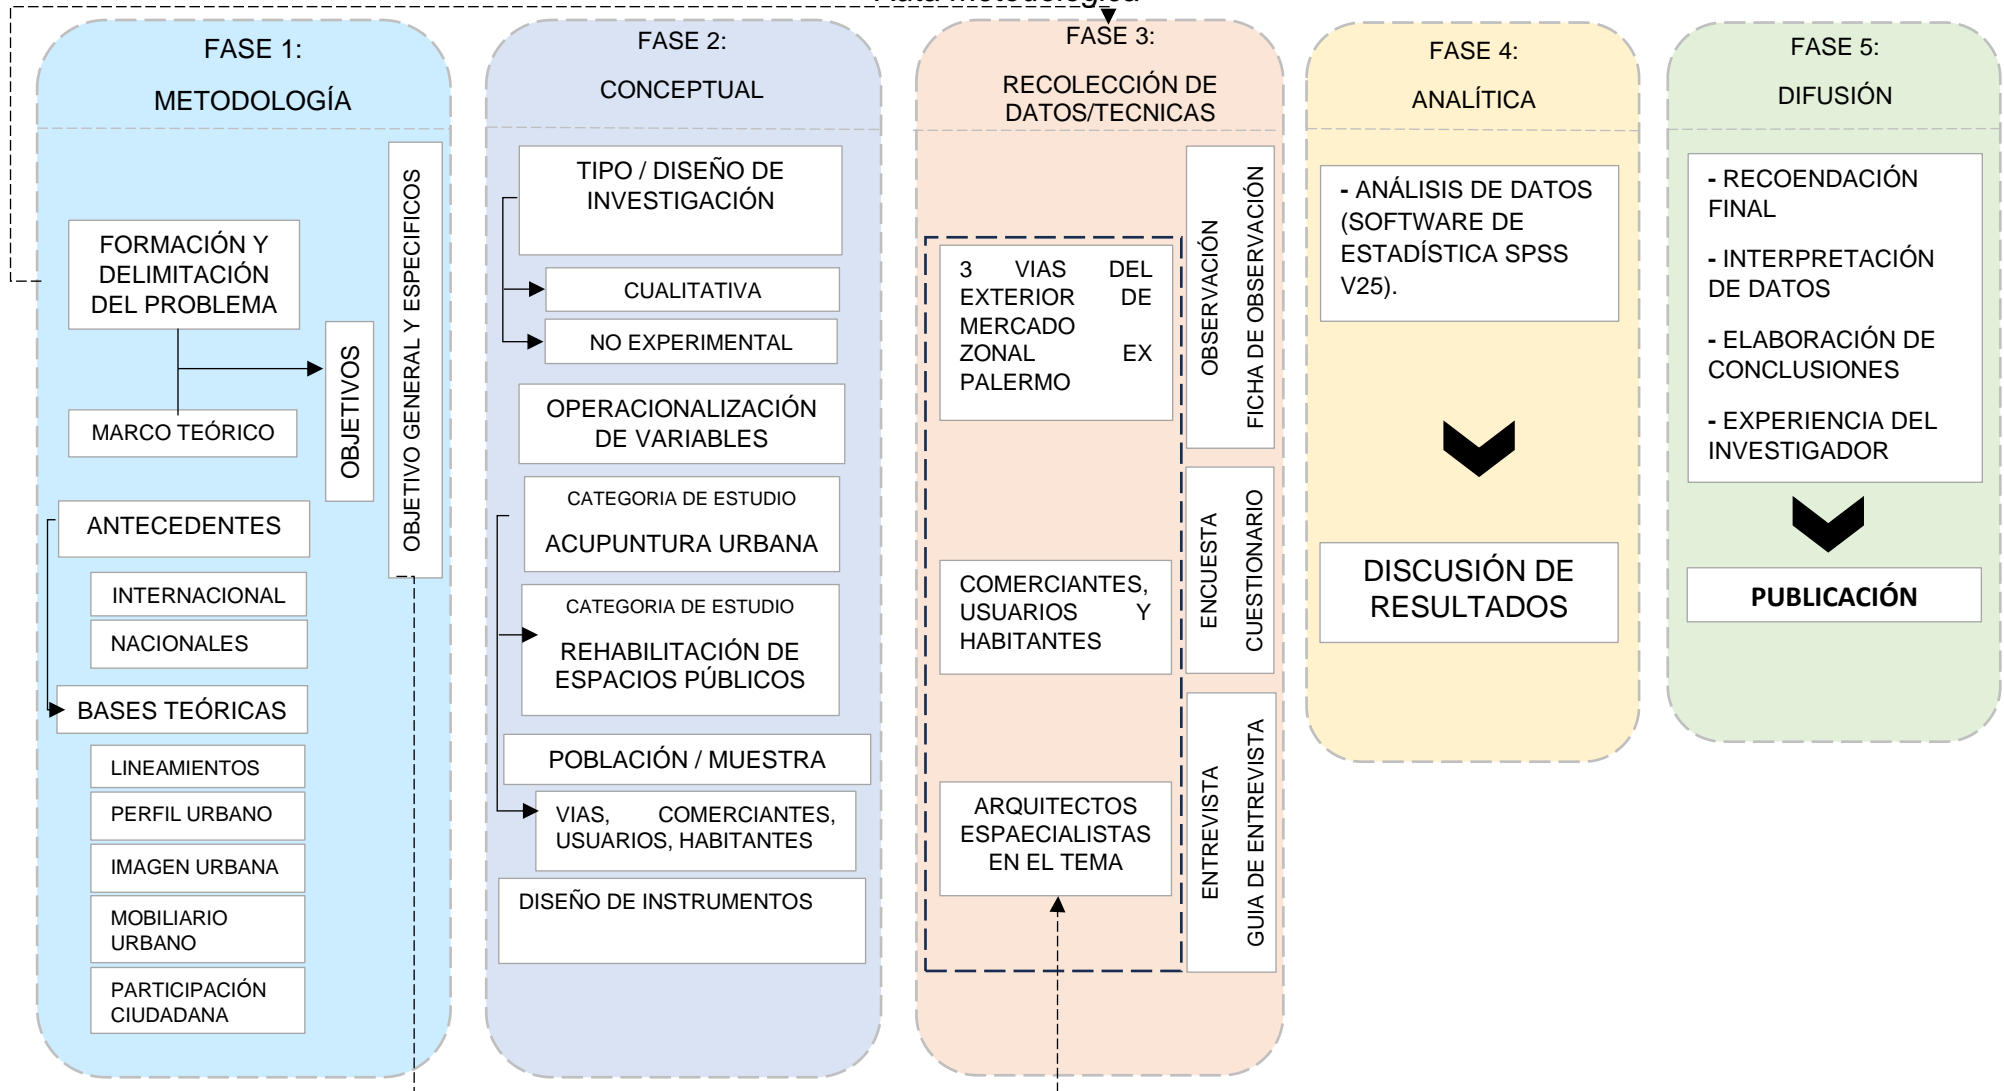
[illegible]

FASE 1:
METODOLOGÍA

FORMACIÓN Y DELIMITACIÓN DEL PROBLEMA

MARCO TEÓRICO

OBJETIVOS

OBJETIVO GENERAL Y ESPECIFICOS

ANTECEDENTES

INTERNACIONAL

NACIONALES

BASES TEÓRICAS

LINEAMIENTOS

PERFIL URBANO

IMAGEN URBANA

MOBILIARIO URBANO

PARTICIPACIÓN CIUDADANA

FASE 2:
CONCEPTUAL

TIPO / DISEÑO DE INVESTIGACIÓN

CUALITATIVA

NO EXPERIMENTAL

OPERACIONALIZACIÓN DE VARIABLES

CATEGORIA DE ESTUDIO
ACUPUNTURA URBANA

CATEGORIA DE ESTUDIO
REHABILITACIÓN DE ESPACIOS PÚBLICOS

POBLACIÓN / MUESTRA

VIAS, COMERCIANTES, USUARIOS, HABITANTES

DISEÑO DE INSTRUMENTOS

FASE 3:
RECOLECCIÓN DE DATOS/TECNICAS

3 VIAS DEL EXTERIOR DE MERCADO ZONAL EX PALERMO

OBSERVACIÓN

FICHA DE OBSERVACIÓN

COMERCIANTES, USUARIOS Y HABITANTES

ENCUESTA

CUESTIONARIO

ARQUITECTOS ESPAECIALISTAS EN EL TEMA

ENTREVISTA

GUIA DE ENTREVISTA

FASE 4:
ANALÍTICA

- ANÁLISIS DE DATOS (SOFTWARE DE ESTADÍSTICA SPSS V25).

DISCUSIÓN DE RESULTADOS

FASE 5:
DIFUSIÓN

- RECOENDACIÓN FINAL
- INTERPRETACIÓN DE DATOS
- ELABORACIÓN DE CONCLUSIONES
- EXPERIENCIA DEL INVESTIGADOR

PUBLICACIÓN